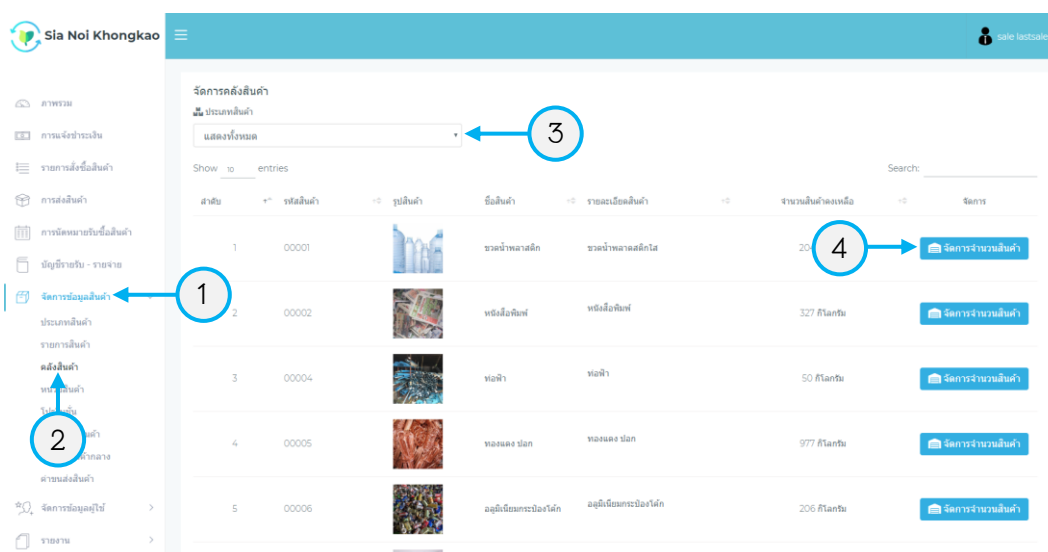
Sia Noi Khongkao

sale lastsale

ภาพรวม
การแจ้งชำระเงิน
รายการสั่งซื้อสินค้า
การส่งสินค้า
การนัดหมายรับซื้อสินค้า
บัญชีรายรับ - รายจ่าย
จัดการข้อมูลสินค้า
ประเภทสินค้า
รายการสินค้า
คลังสินค้า
หน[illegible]สินค้า
โ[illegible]
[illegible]ค้า
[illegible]กลาง
ค่าขนส่งสินค้า
จัดการข้อมูลผู้ใช้
รายงาน

จัดการคลังสินค้า
ประเภทสินค้า
แสดงทั้งหมด

Show 10 entries

Search:

| ลำดับ | รหัสสินค้า | รูปสินค้า | ชื่อสินค้า | รายละเอียดสินค้า | จำนวนสินค้าคงเหลือ | จัดการ |
|---|---|---|---|---|---|---|
| 1 | 00001 | | ขวดน้ำพลาสติก | ขวดน้ำพลาสติกใส | 20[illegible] | จัดการจำนวนสินค้า |
| 2 | 00002 | | หนังสือพิมพ์ | หนังสือพิมพ์ | 327 กิโลกรัม | จัดการจำนวนสินค้า |
| 3 | 00004 | | ท่อฟ้า | ท่อฟ้า | 50 กิโลกรัม | จัดการจำนวนสินค้า |
| 4 | 00005 | | ทองแดง ปอก | ทองแดง ปอก | 977 กิโลกรัม | จัดการจำนวนสินค้า |
| 5 | 00006 | | อลูมิเนียมกระป๋องโค้ก | อลูมิเนียมกระป๋องโค้ก | 206 กิโลกรัม | จัดการจำนวนสินค้า |

1
2
3
4